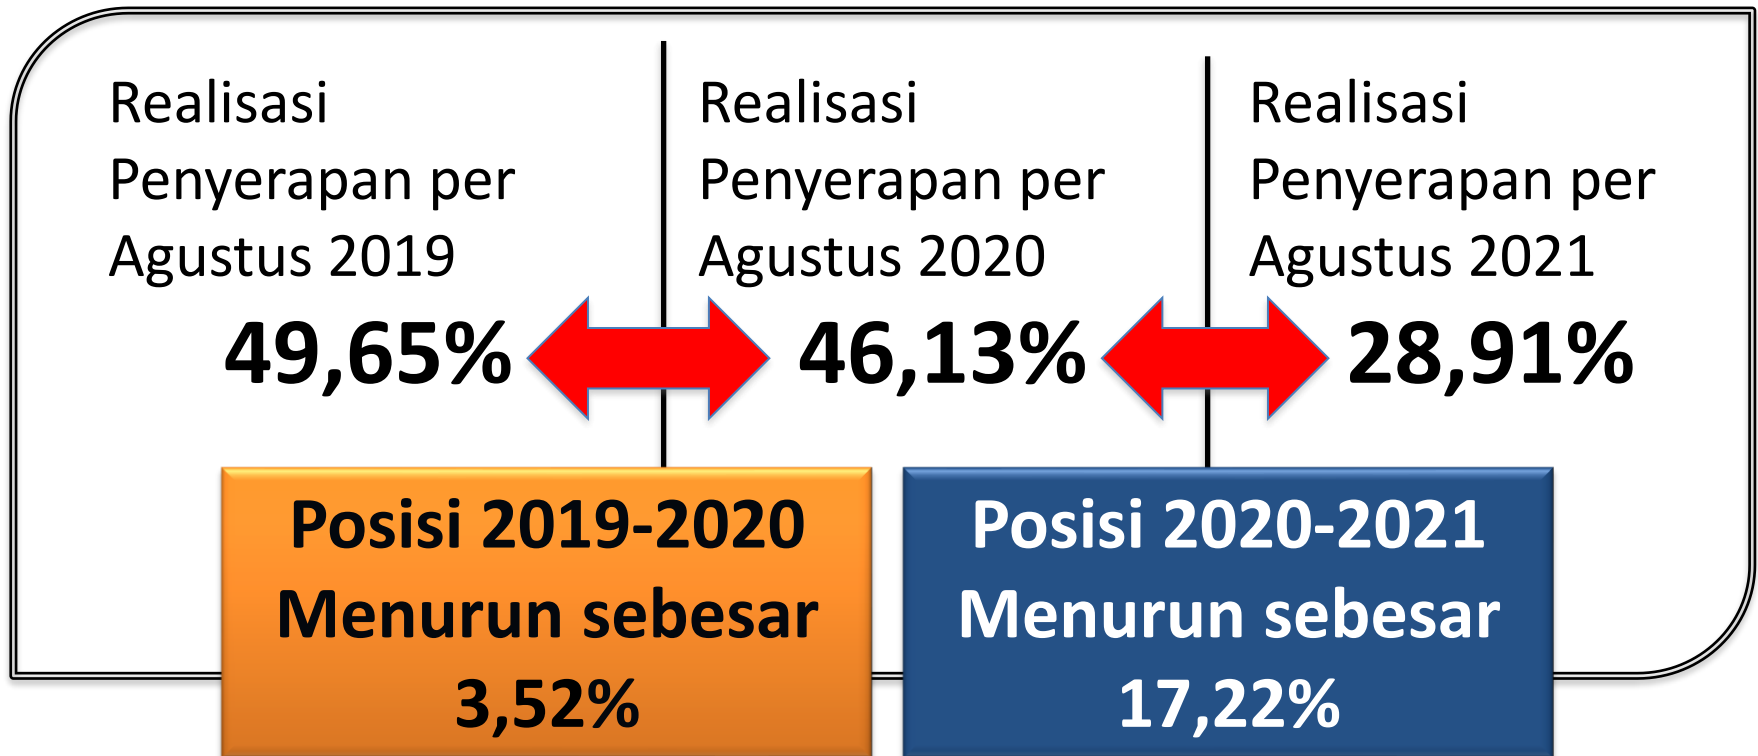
Realisasi Penyerapan per Agustus 2019

49,65%

Realisasi Penyerapan per Agustus 2020

46,13%

Realisasi Penyerapan per Agustus 2021

28,91%

Posisi 2019-2020 Menurun sebesar 3,52%

Posisi 2020-2021 Menurun sebesar 17,22%